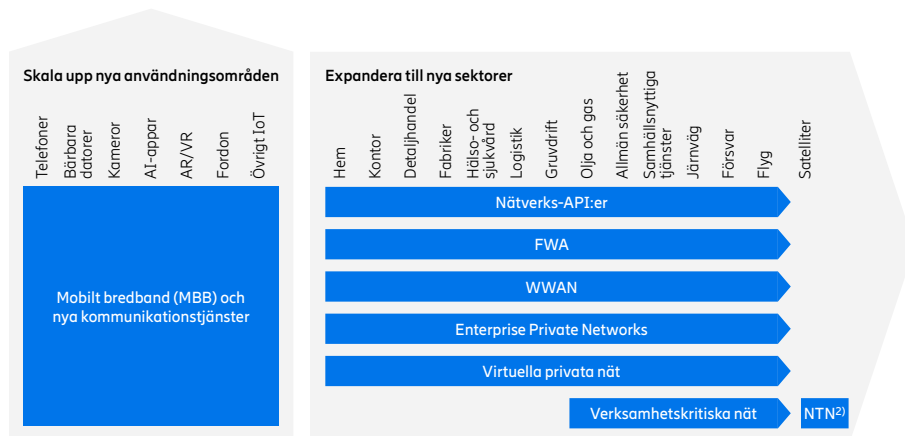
Skala upp nya användningsområden

Telefoner
Bärbara datorer
Kameror
AI-appar
AR/VR
Fordon
Övrigt IoT

Mobilt bredband (MBB) och nya kommunikationstjänster

Expandera till nya sektorer

Hem
Kontor
Detaljhandel
Fabriker
Hälso- och sjukvård
Logistik
Gruvdrift
Olja och gas
Allmän säkerhet
Samhällsnyttiga tjänster
Järnväg
Försvar
Flyg
Satelliter

Nätverks-API:er

FWA

WWAN

Enterprise Private Networks

Virtuella privata nät

Verksamhetskritiska nät

NTN$^{2)}$